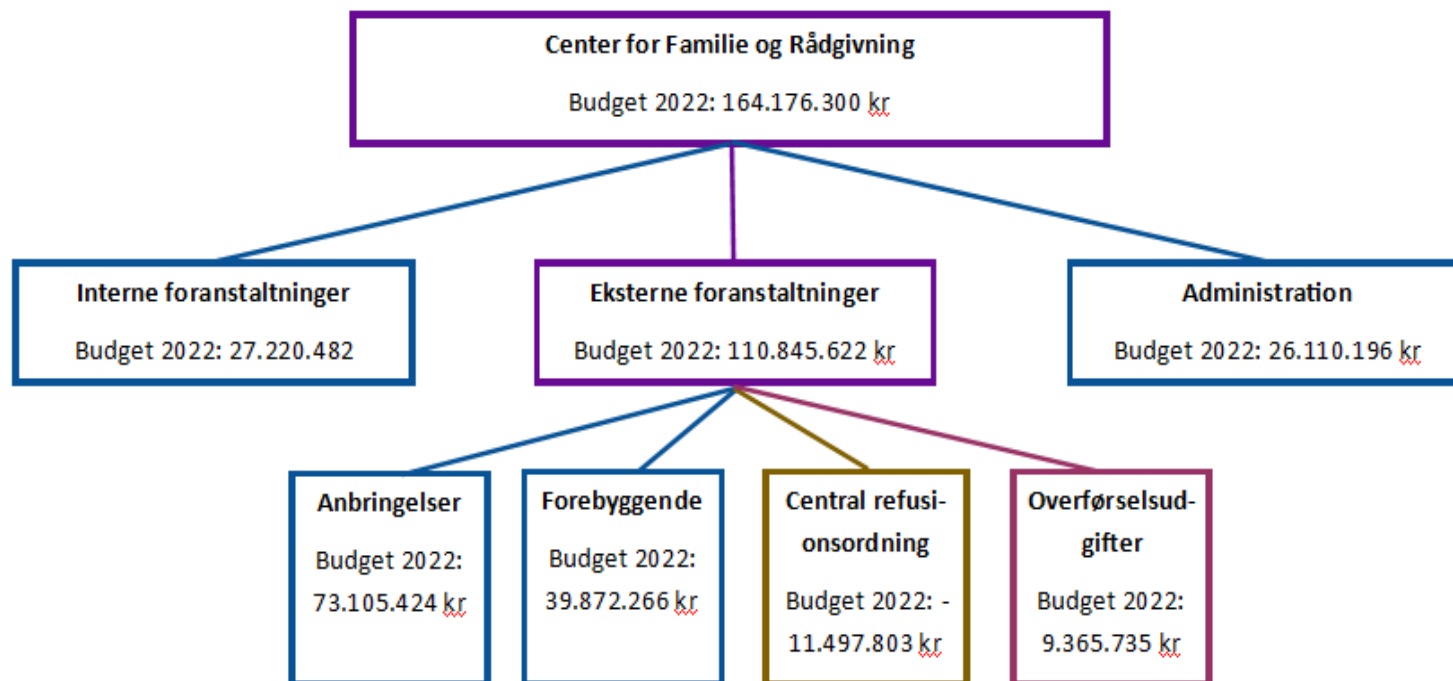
Center for Familie og Rådgivning

Budget 2022: 164.176.300 kr

Interne foranstaltninger

Budget 2022: 27.220.482

Eksterne foranstaltninger

Budget 2022: 110.845.622 kr

Administration

Budget 2022: 26.110.196 kr

Anbringelser

Budget 2022: 73.105.424 kr

Forebyggende

Budget 2022: 39.872.266 kr

Central refusionsordning

Budget 2022: -11.497.803 kr

Overførselsudgifter

Budget 2022: 9.365.735 kr